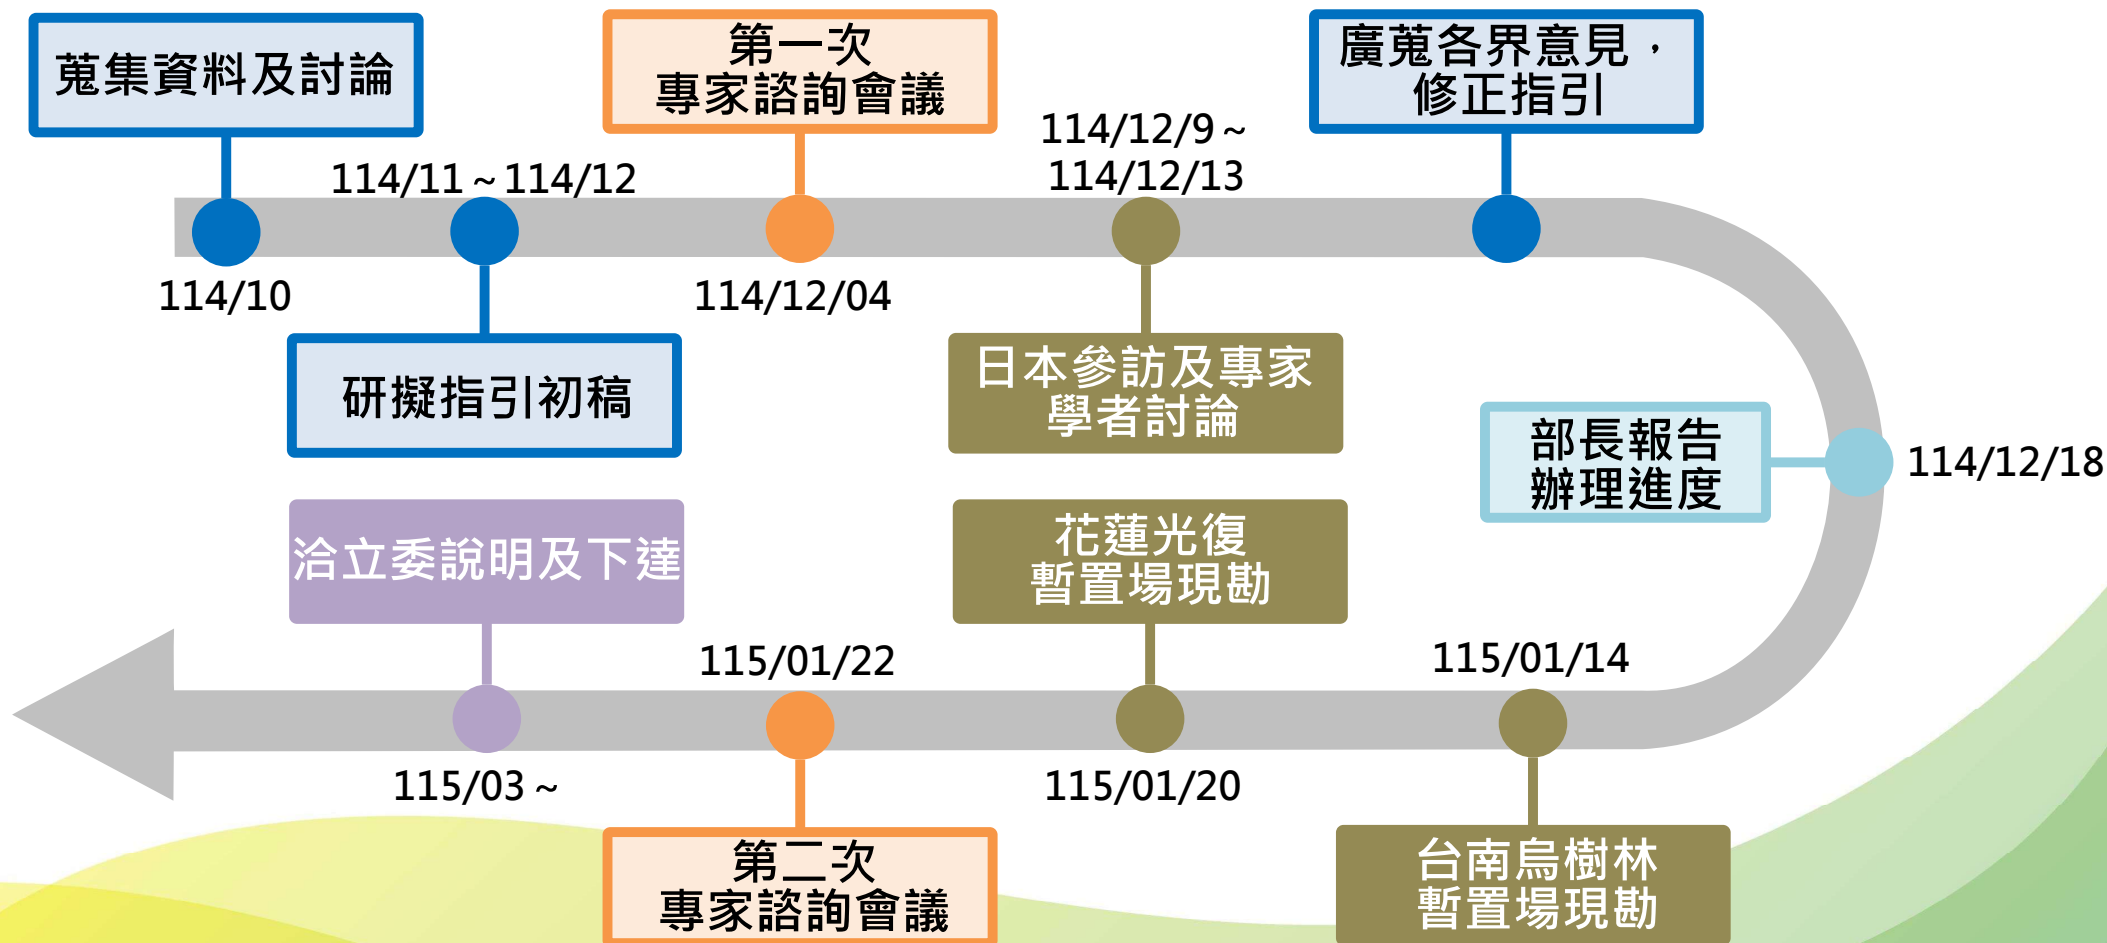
蒐集資料及討論

114/10

114/11～114/12

研擬指引初稿

第一次
專家諮詢會議

114/12/04

114/12/9～
114/12/13

日本參訪及專家
學者討論

廣蒐各界意見，
修正指引

部長報告
辦理進度

114/12/18

115/01/14

台南烏樹林
暫置場現勘

花蓮光復
暫置場現勘

115/01/20

115/01/22

第二次
專家諮詢會議

洽立委說明及下達

115/03～